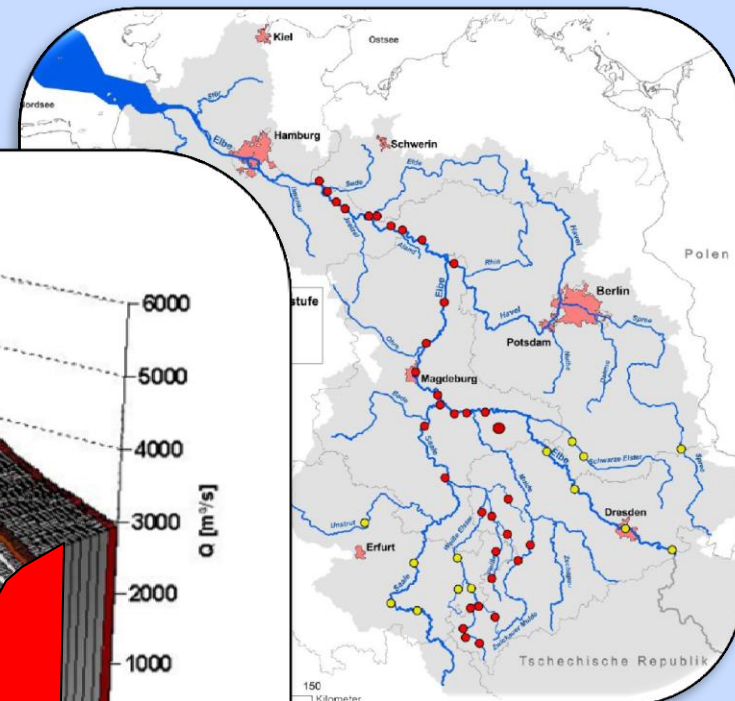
Kiel
Ostsee
Nordsee
Elbe
Hamburg
Schwerin
Elde
Polen
Berlin
Potsdam
Havel
Spree
Magdeburg
Elbe
Schwarze Elster
Dresden
Erfurt
Saale
Unstrut
Mulde
Tschechische Republik
stufe
150
Kilometer
6000
5000
4000
3000
2000
1000
Q [m³/s]